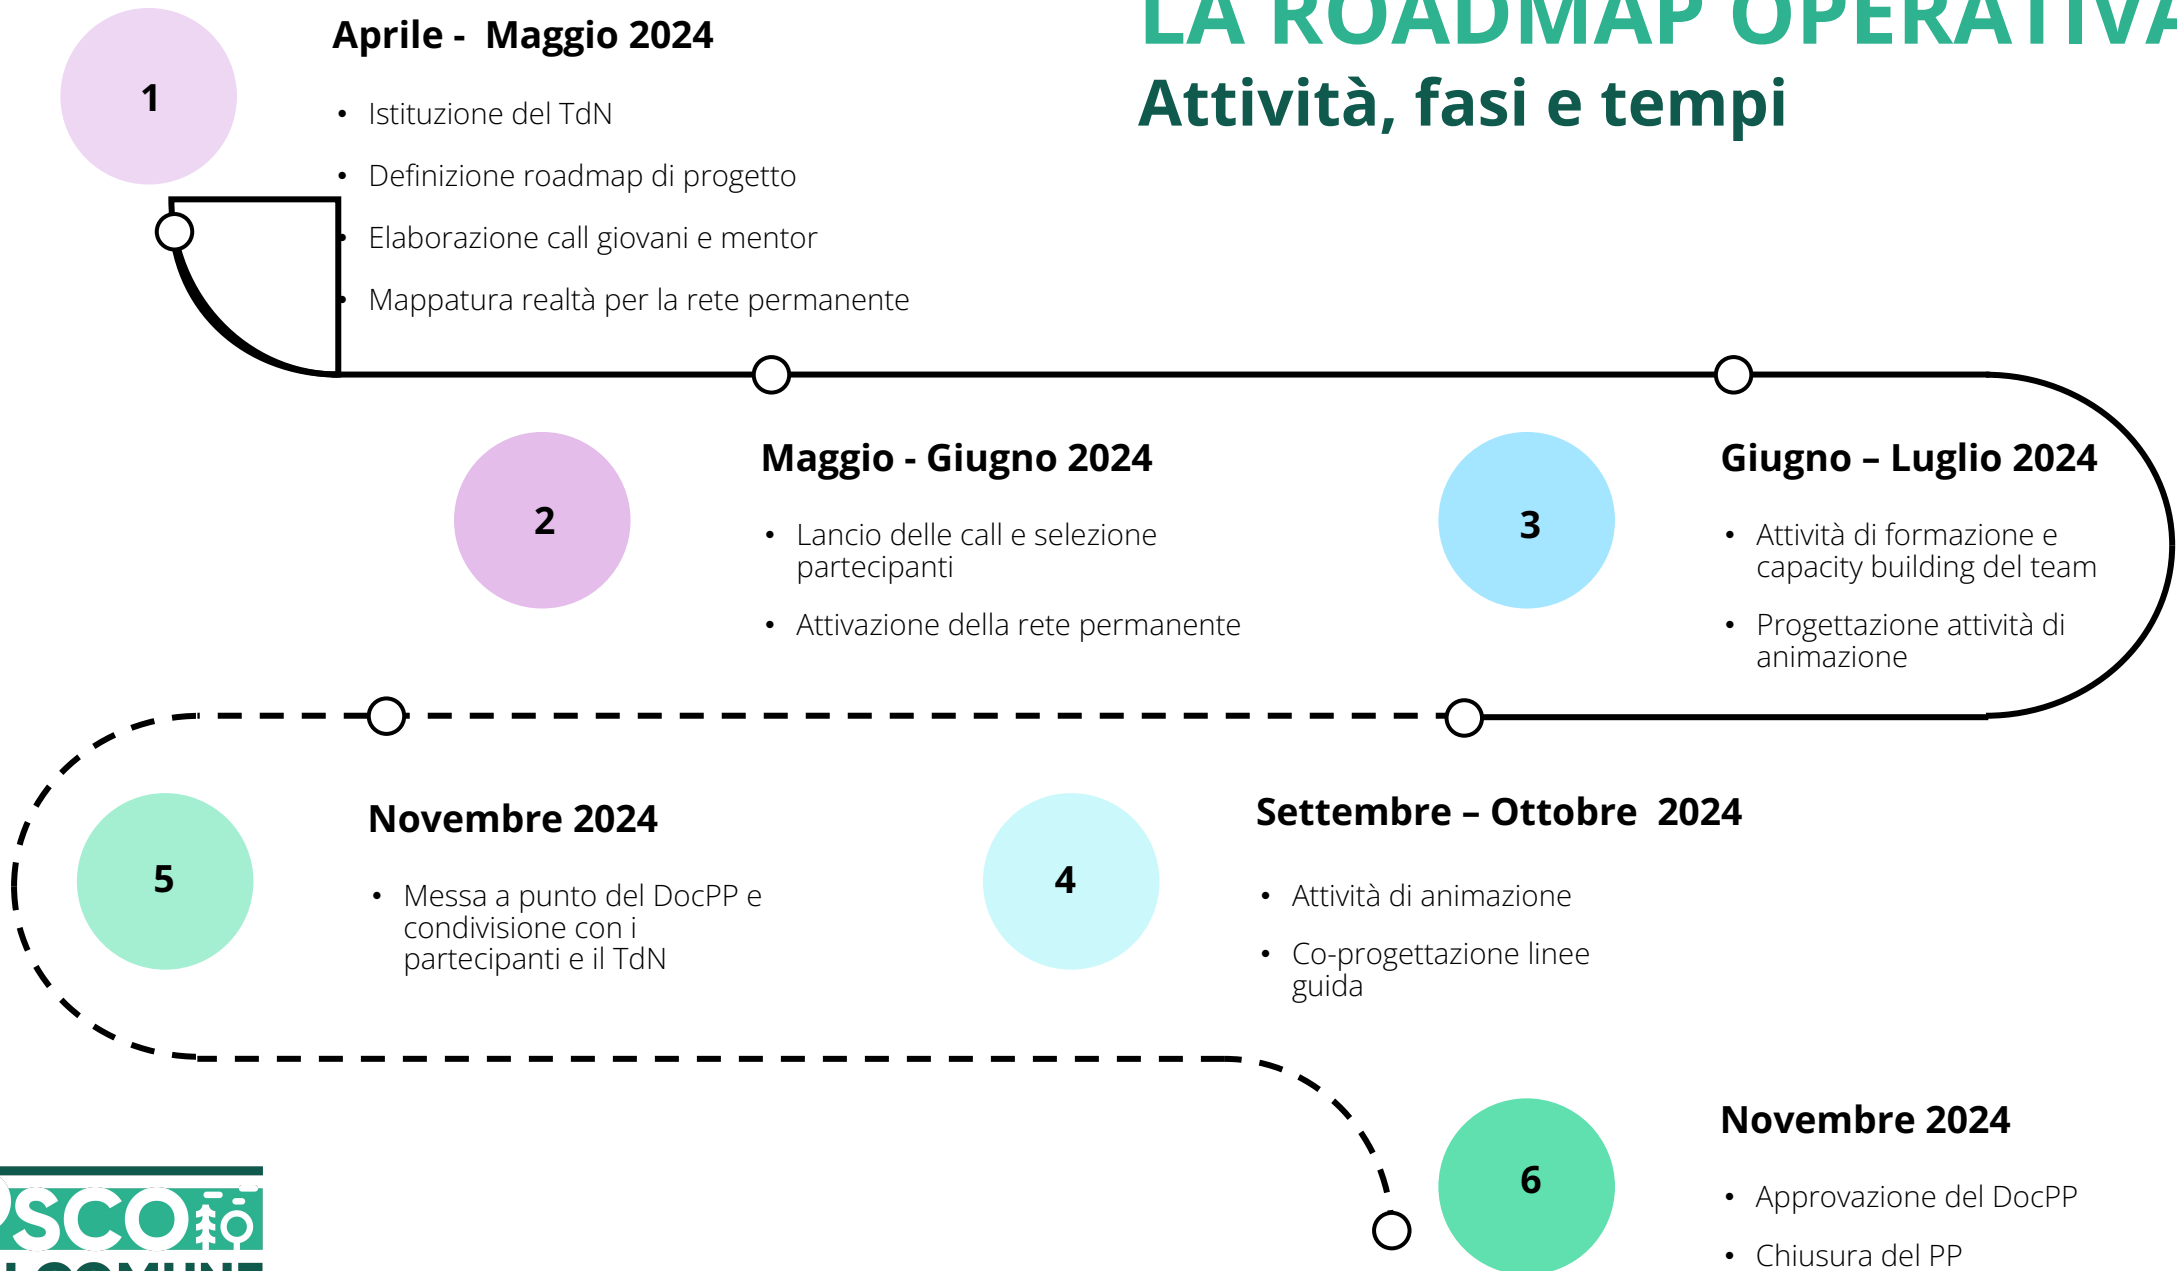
LA ROADMAP OPERATIVA
Attività, fasi e tempi

1
Aprile - Maggio 2024
- Istituzione del TdN
- Definizione roadmap di progetto
- Elaborazione call giovani e mentor
- Mappatura realtà per la rete permanente

2
Maggio - Giugno 2024
- Lancio delle call e selezione partecipanti
- Attivazione della rete permanente

3
Giugno – Luglio 2024
- Attività di formazione e capacity building del team
- Progettazione attività di animazione

4
Settembre – Ottobre 2024
- Attività di animazione
- Co-progettazione linee guida

5
Novembre 2024
- Messa a punto del DocPP e condivisione con i partecipanti e il TdN

6
Novembre 2024
- Approvazione del DocPP
- Chiusura del PP

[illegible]SCO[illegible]
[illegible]